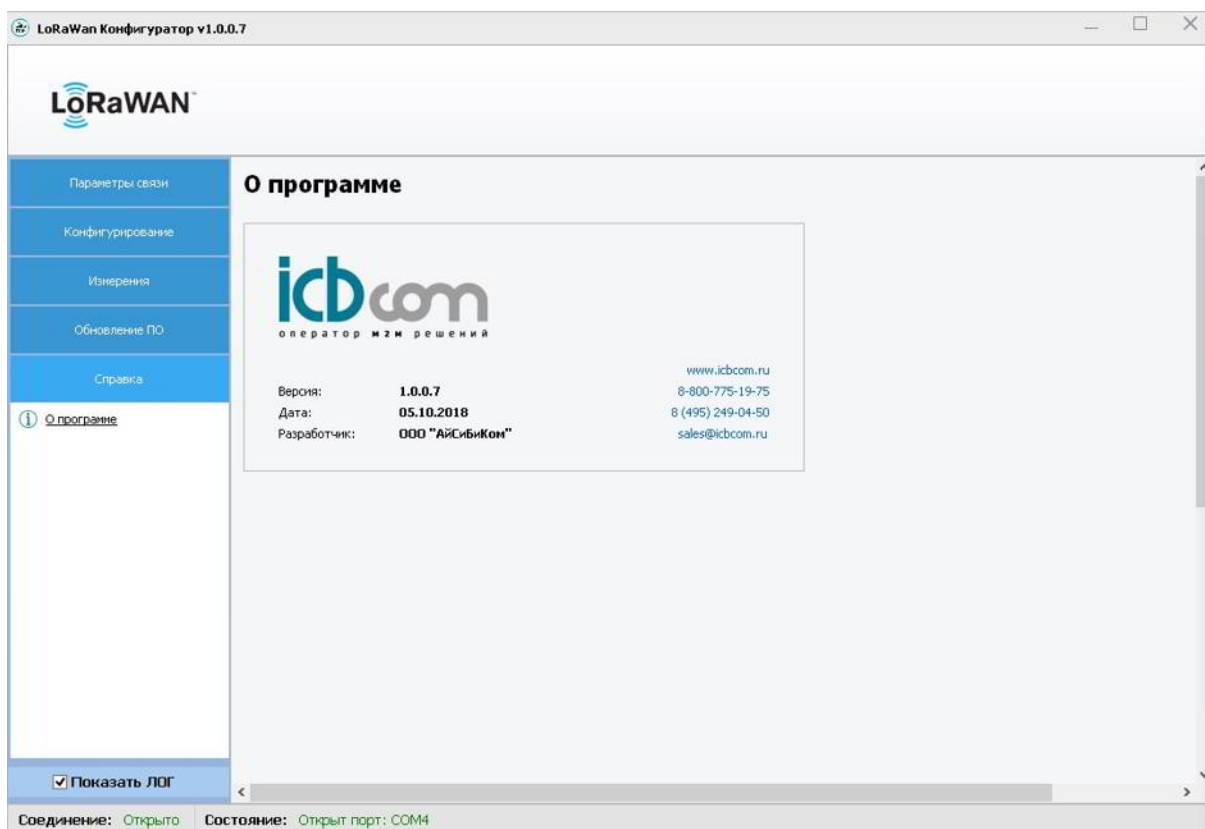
LoRaWan Конфигуратор v1.0.0.7

LoRaWAN

Параметры связи

Конфигурирование

Измерения

Обновление ПО

Справка

О программе

☑ Показать ЛОГ

О программе

icbcom

оператор м2м решений

| | | |
|---|---|---|
| | | www.icbcom.ru |
| Версия: | 1.0.0.7 | 8-800-775-19-75 |
| Дата: | 05.10.2018 | 8 (495) 249-04-50 |
| Разработчик: | ООО "АйСиБиКом" | sales@icbcom.ru |

Соединение: Открыто Состояние: Открыт порт: COM4